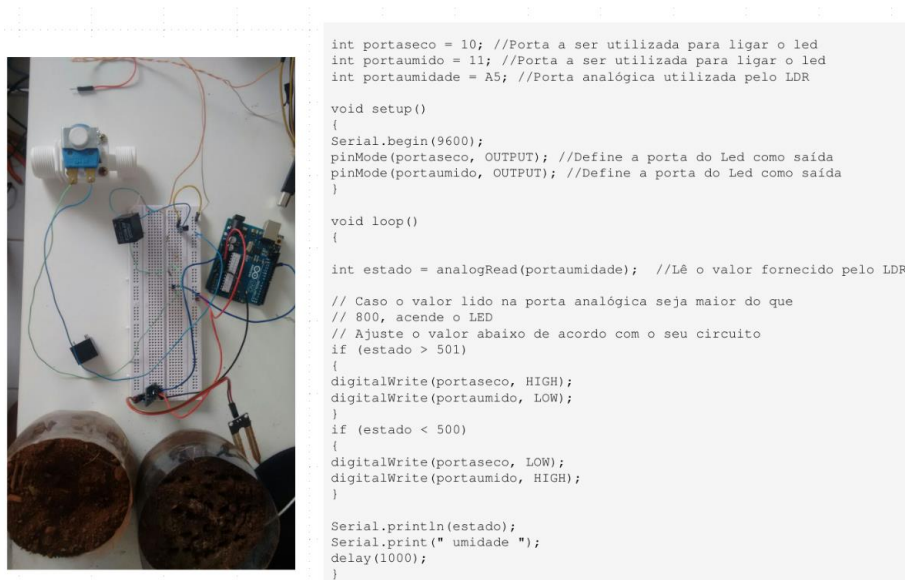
int portaseco = 10; //Porta a ser utilizada para ligar o led
int portaumido = 11; //Porta a ser utilizada para ligar o led
int portaumidade = A5; //Porta analógica utilizada pelo LDR

void setup()
{
Serial.begin(9600);
pinMode(portaseco, OUTPUT); //Define a porta do Led como saída
pinMode(portaumido, OUTPUT); //Define a porta do Led como saída
}

void loop()
{

int estado = analogRead(portaumidade); //Lê o valor fornecido pelo LDR

// Caso o valor lido na porta analógica seja maior do que
// 800, acende o LED
// Ajuste o valor abaixo de acordo com o seu circuito
if (estado > 501)
{
digitalWrite(portaseco, HIGH);
digitalWrite(portaumido, LOW);
}
if (estado < 500)
{
digitalWrite(portaseco, LOW);
digitalWrite(portaumido, HIGH);
}

Serial.println(estado);
Serial.print(" umidade ");
delay(1000);
}